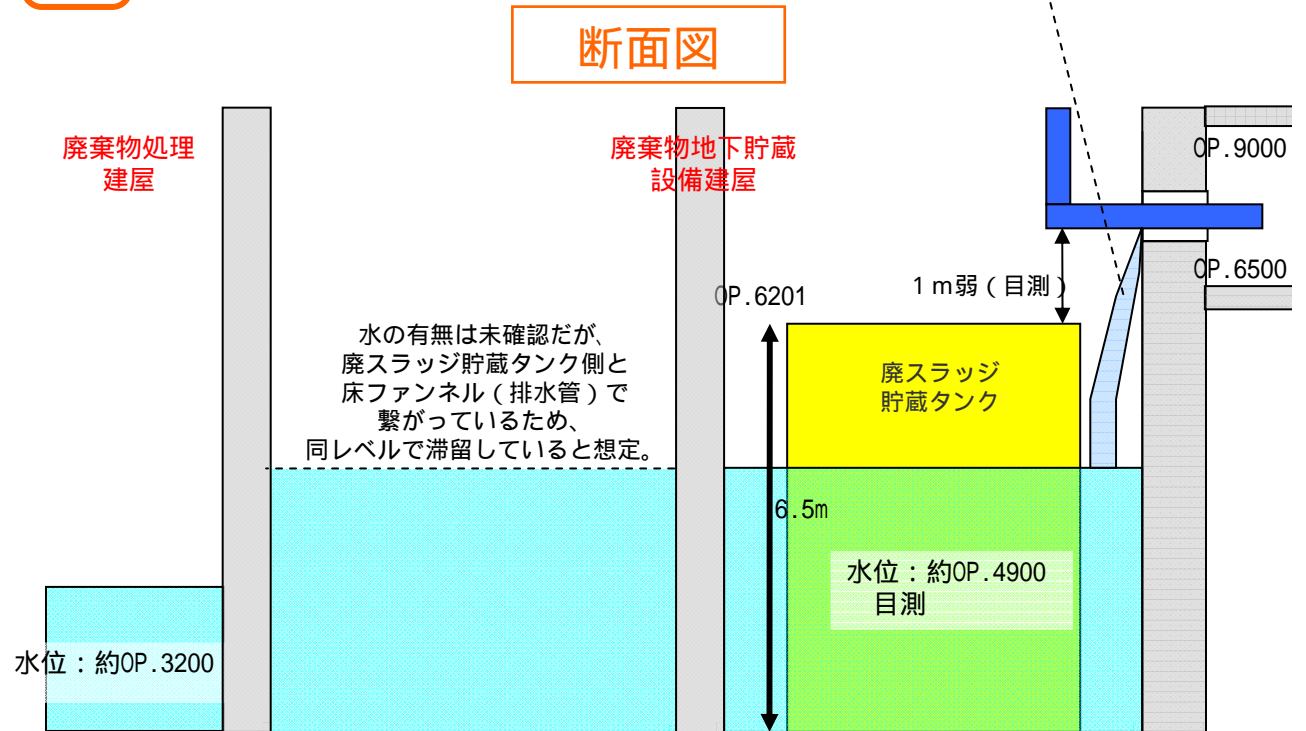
断面図

廃棄物処理建屋

廃棄物地下貯蔵設備建屋

OP.9000

OP.6500

1ｍ弱（目測）

OP.6201

水の有無は未確認だが、廃スラッジ貯蔵タンク側と床ファンネル（排水管）で繋がっているため、同レベルで滞留していると想定。

廃スラッジ貯蔵タンク

6.5m

水位：約OP.4900 目測

水位：約OP.3200